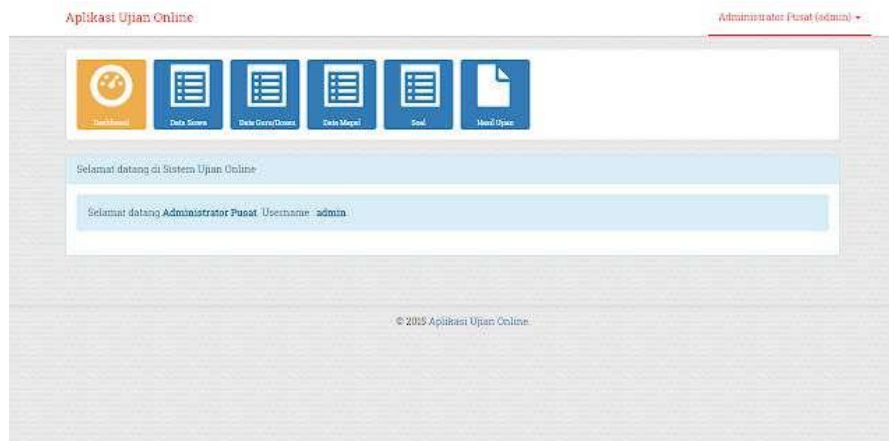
Aplikasi Ujian Online

Administrator Pusat (admin)

Dashboard

Data Siswa

Data Guru/Dosen

Data Mapel

Soal

Hasil Ujian

Selamat datang di Sistem Ujian Online

Selamat datang Administrator Pusat Username : admin

© 2015 Aplikasi Ujian Online